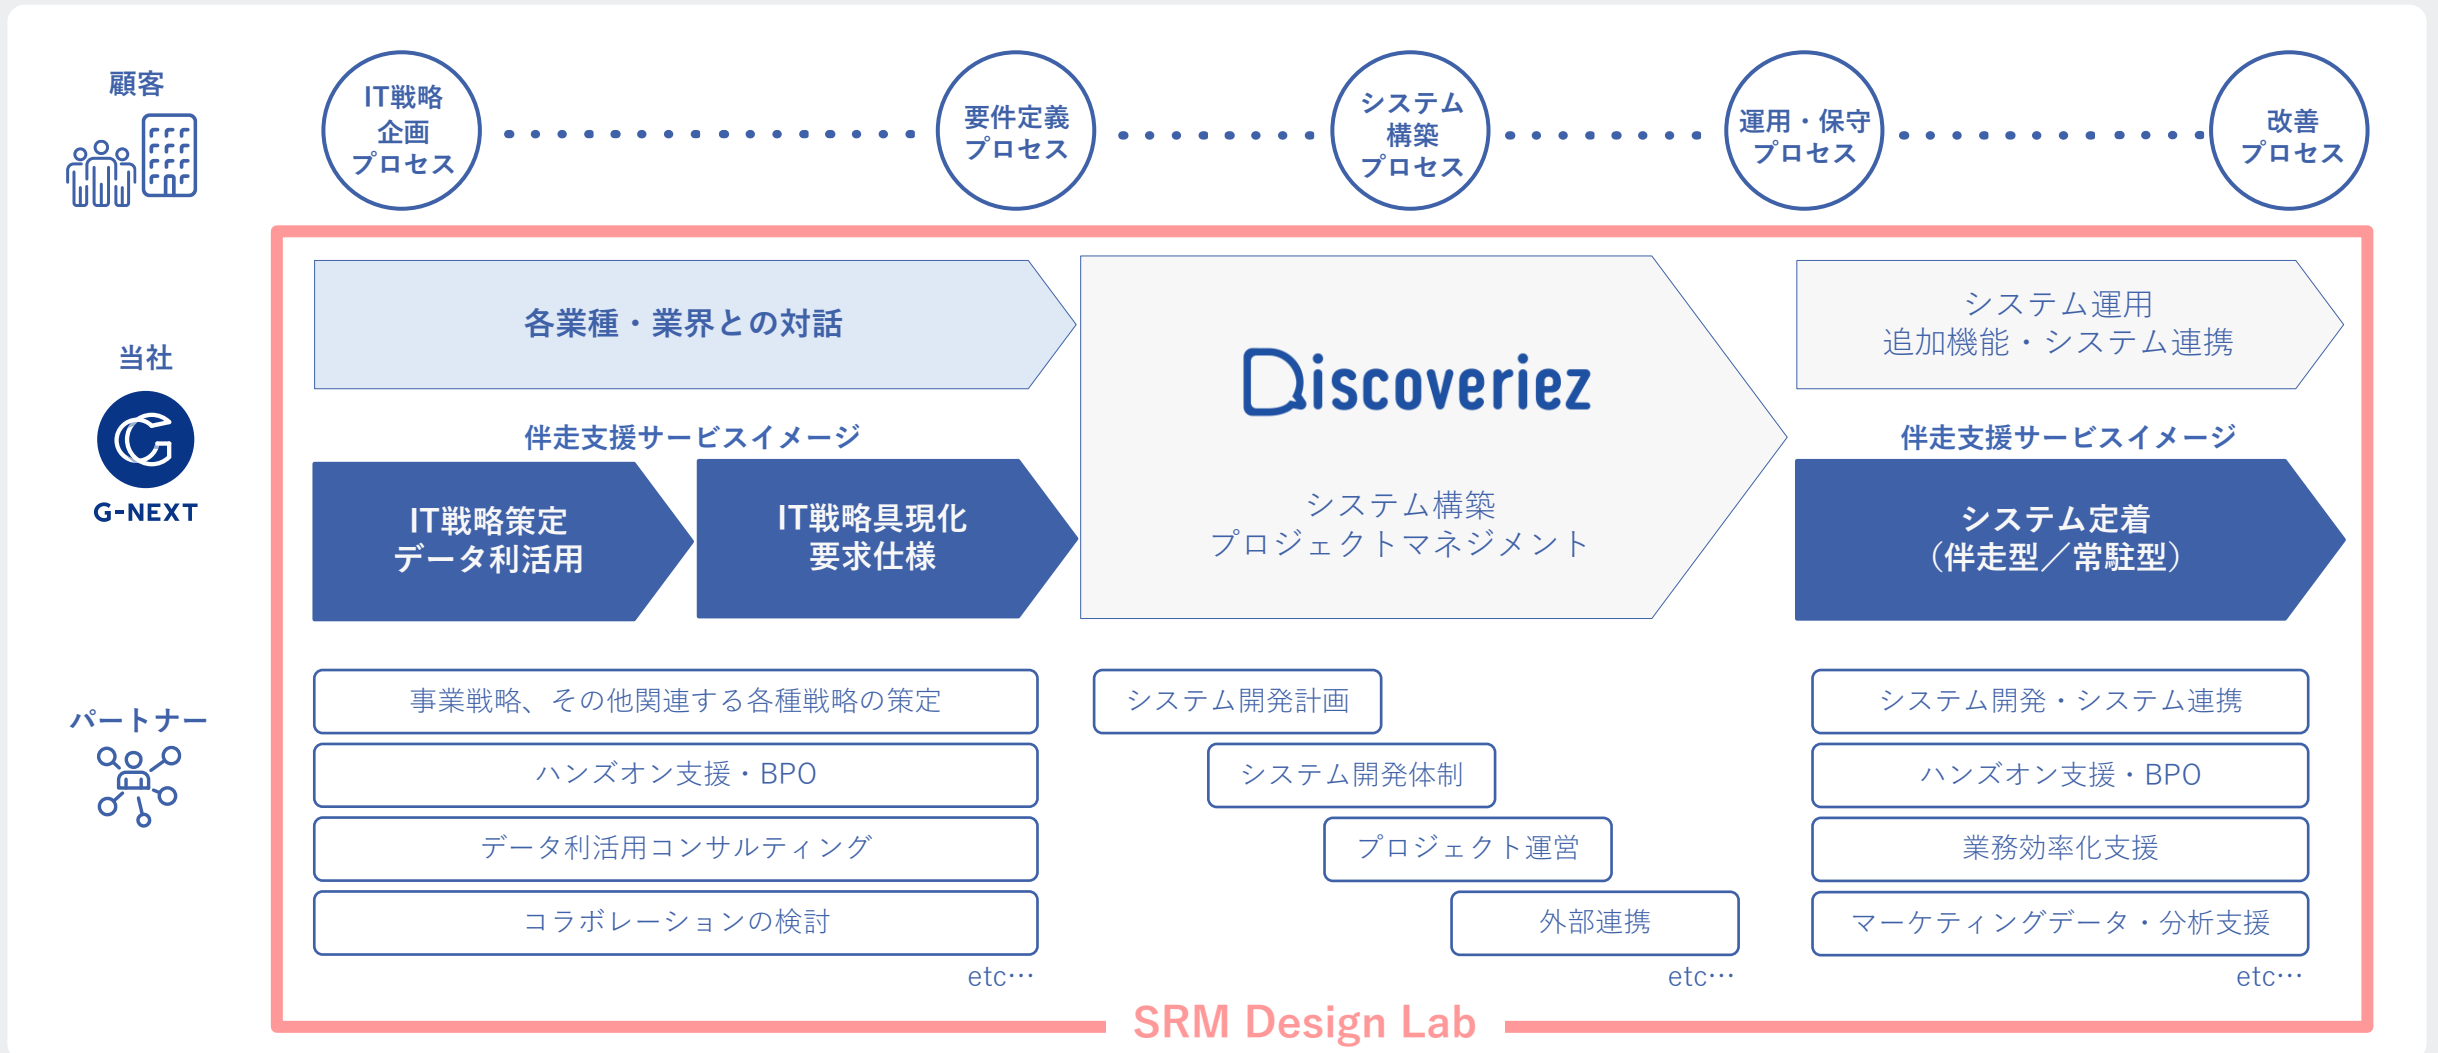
顧客

IT戦略
企画
プロセス

要件定義
プロセス

システム
構築
プロセス

運用・保守
プロセス

改善
プロセス

当社

G-NEXT

各業種・業界との対話

伴走支援サービスイメージ

IT戦略策定
データ利活用

IT戦略具現化
要求仕様

Discoveriez

システム構築
プロジェクトマネジメント

システム運用
追加機能・システム連携

伴走支援サービスイメージ

システム定着
（伴走型／常駐型）

パートナー

事業戦略、その他関連する各種戦略の策定

ハンズオン支援・BPO

データ利活用コンサルティング

コラボレーションの検討

etc…

システム開発計画

システム開発体制

プロジェクト運営

外部連携

etc…

システム開発・システム連携

ハンズオン支援・BPO

業務効率化支援

マーケティングデータ・分析支援

etc…

SRM Design Lab